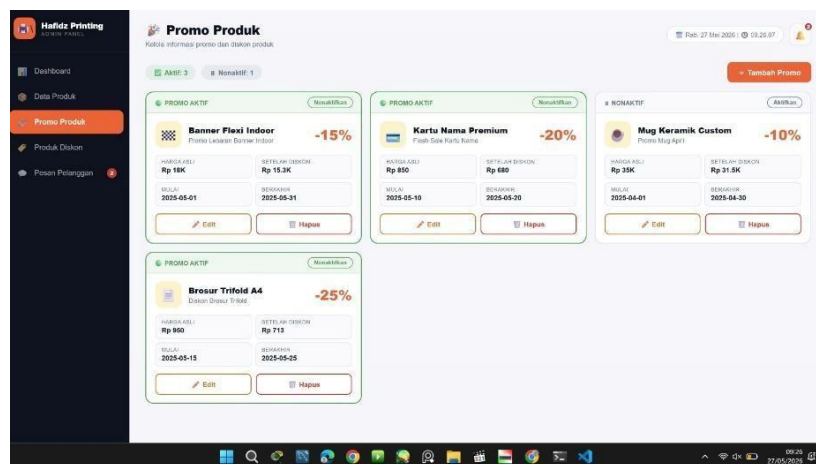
Hafidz Printing
ADMIN PANEL

Dashboard
Data Produk
Promo Produk
Produk Diskon
Pesan Pelanggan 2

Promo Produk
Kelola informasi promo dan diskon produk

Rabu, 27 Mei 2026 | 09.26.07

Aktif: 3
Nonaktif: 1

+ Tambah Promo

PROMO AKTIF
Nonaktifkan
Banner Flexi Indoor
Promo Lebaran Banner Indoor
-15%
HARGA ASLI
Rp 18K
SETELAH DISKON
Rp 15.3K
MULAI
2025-05-01
BERAKHIR
2025-05-31
Edit
Hapus

PROMO AKTIF
Nonaktifkan
Kartu Nama Premium
Flash Sale Kartu Nama
-20%
HARGA ASLI
Rp 850
SETELAH DISKON
Rp 680
MULAI
2025-05-10
BERAKHIR
2025-05-20
Edit
Hapus

NONAKTIF
Aktifkan
Mug Keramik Custom
Promo Mug April
-10%
HARGA ASLI
Rp 35K
SETELAH DISKON
Rp 31.5K
MULAI
2025-04-01
BERAKHIR
2025-04-30
Edit
Hapus

PROMO AKTIF
Nonaktifkan
Brosur Trifold A4
Diskon Brosur Trifold
-25%
HARGA ASLI
Rp 950
SETELAH DISKON
Rp 713
MULAI
2025-05-15
BERAKHIR
2025-05-25
Edit
Hapus

09.26
27/05/2026